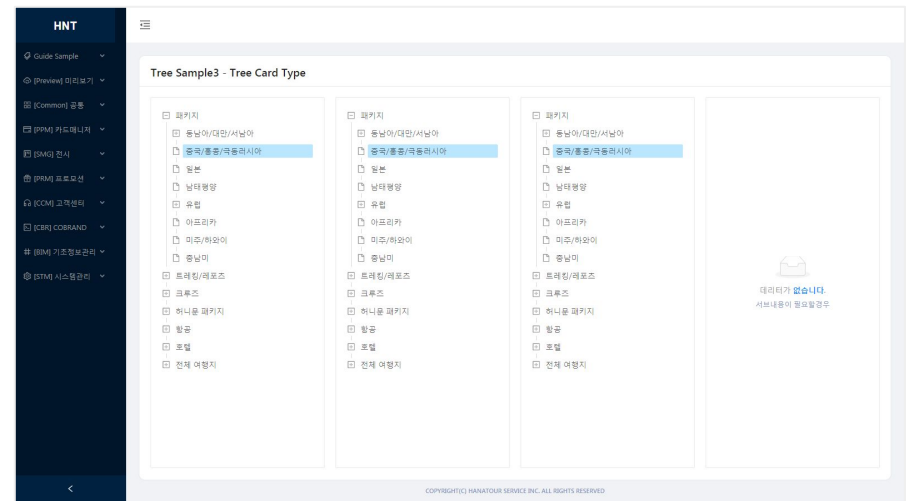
HNT

Guide Sample
[Preview] 미리보기
[Common] 공통
[PPM] 카드매니저
[SMG] 전시
[PRM] 프로모션
[CCM] 고객센터
[CBR] COBRAND
[BIM] 기초정보관리
[STM] 시스템관리

<

Tree Sample3 - Tree Card Type

패키지
동남아/대만/서남아
중국/홍콩/극동러시아
일본
남태평양
유럽
아프리카
미주/하와이
중남미
트레킹/레포츠
크루즈
허니문 패키지
항공
호텔
전체 여행지

패키지
동남아/대만/서남아
중국/홍콩/극동러시아
일본
남태평양
유럽
아프리카
미주/하와이
중남미
트레킹/레포츠
크루즈
허니문 패키지
항공
호텔
전체 여행지

패키지
동남아/대만/서남아
중국/홍콩/극동러시아
일본
남태평양
유럽
아프리카
미주/하와이
중남미
트레킹/레포츠
크루즈
허니문 패키지
항공
호텔
전체 여행지

데이터가 없습니다.
서브내용이 필요할경우

COPYRIGHT(C) HANATOUR SERVICE INC. ALL RIGHTS RESERVED